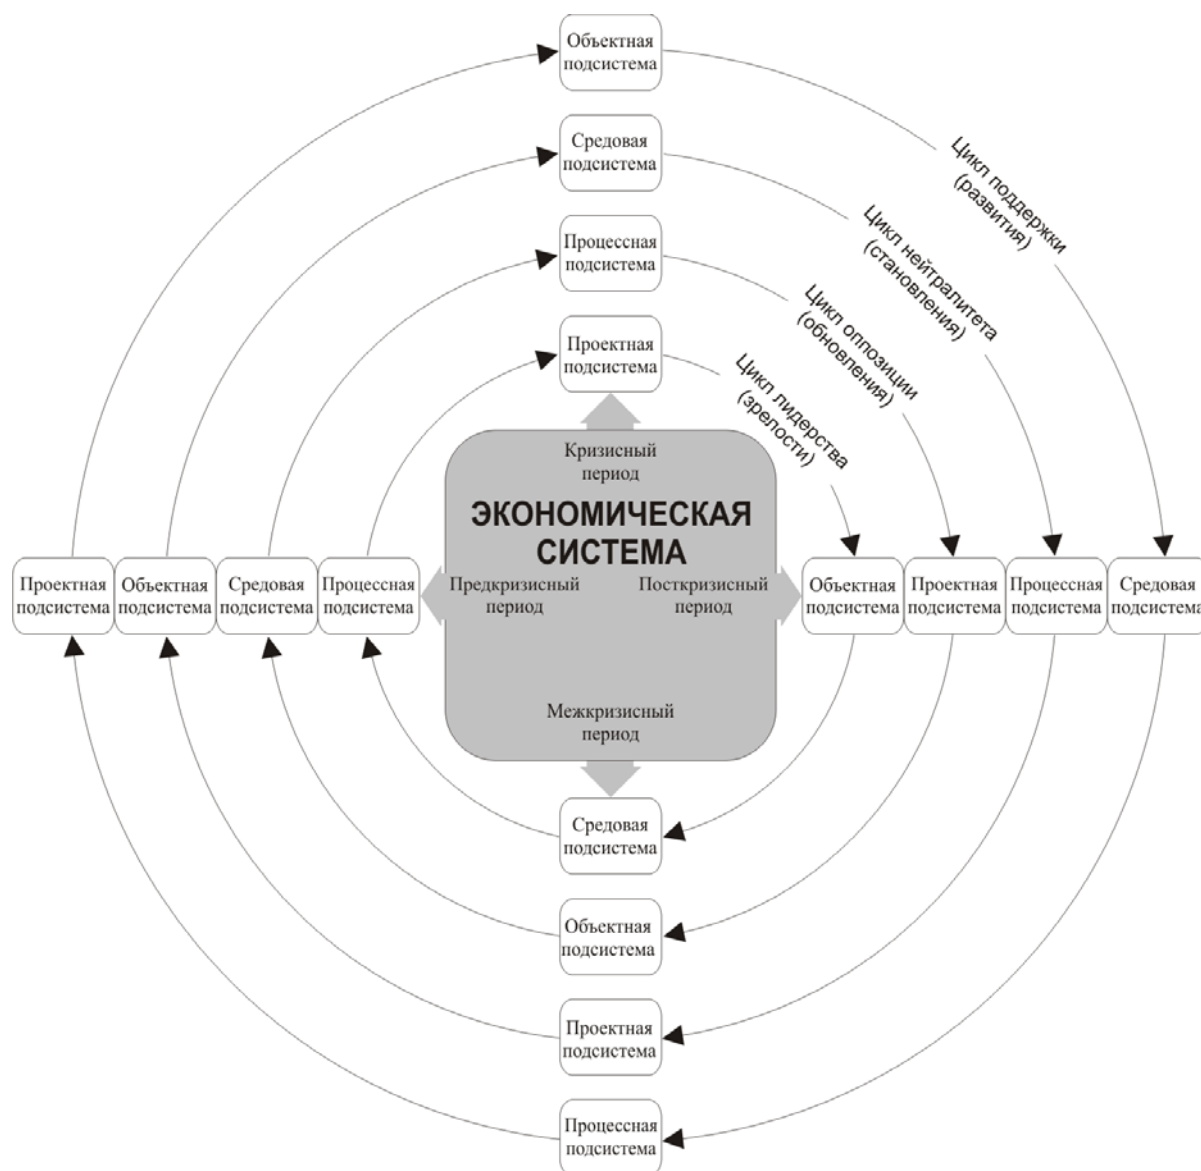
Объектная подсистема

Средовая подсистема

Процессная подсистема

Проектная подсистема

Цикл поддержки (развития)

Цикл нейтралитета (становления)

Цикл оппозиции (обновления)

Цикл лидерства (зрелости)

Кризисный период

ЭКОНОМИЧЕСКАЯ СИСТЕМА

Предкризисный период

Посткризисный период

Межкризисный период

Проектная подсистема

Объектная подсистема

Средовая подсистема

Процессная подсистема

Объектная подсистема

Проектная подсистема

Процессная подсистема

Средовая подсистема

Средовая подсистема

Объектная подсистема

Проектная подсистема

Процессная подсистема